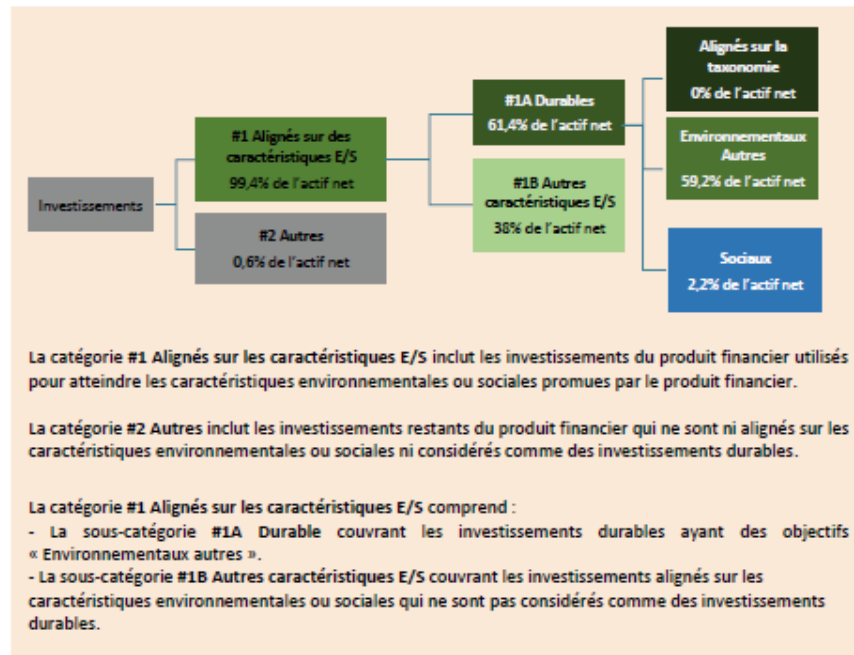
Investissements

#1 Alignés sur des caractéristiques E/S
99,4% de l'actif net

#2 Autres
0,6% de l'actif net

#1A Durables
61,4% de l'actif net

#1B Autres caractéristiques E/S
38% de l'actif net

Alignés sur la taxonomie
0% de l'actif net

Environnementaux Autres
59,2% de l'actif net

Sociaux
2,2% de l'actif net

La catégorie **#1 Alignés sur les caractéristiques E/S** inclut les investissements du produit financier utilisés pour atteindre les caractéristiques environnementales ou sociales promues par le produit financier.

La catégorie **#2 Autres** inclut les investissements restants du produit financier qui ne sont ni alignés sur les caractéristiques environnementales ou sociales ni considérés comme des investissements durables.

La catégorie **#1 Alignés sur les caractéristiques E/S** comprend :
- La sous-catégorie **#1A Durable** couvrant les investissements durables ayant des objectifs « Environnementaux autres ».
- La sous-catégorie **#1B Autres caractéristiques E/S** couvrant les investissements alignés sur les caractéristiques environnementales ou sociales qui ne sont pas considérés comme des investissements durables.